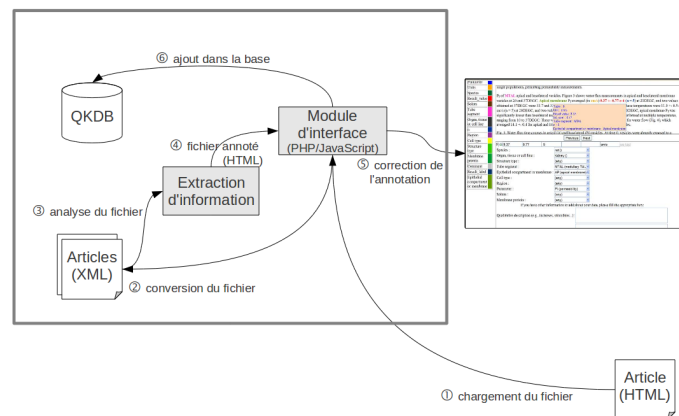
⑥ ajout dans la base

QKDB

Module d'interface (PHP/JavaScript)

④ fichier annoté (HTML)

Extraction d'information

⑤ correction de l'annotation

③ analyse du fichier

Articles (XML)

② conversion du fichier

① chargement du fichier

Article (HTML)

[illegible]